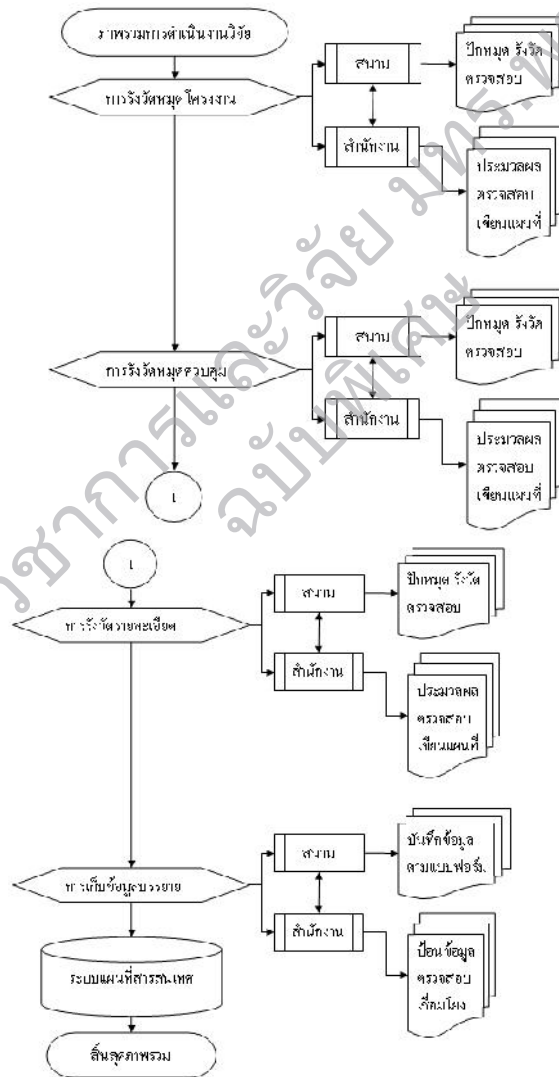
ภาพรวมการดำเนินงานวิจัย

การรังวัดหมุดโครงงาน

สนาม

ปักหมุด รังวัด ตรวจสอบ

สำนักงาน

ประมวลผล ตรวจสอบ เขียนแผนที่

การรังวัดหมุดควบคุม

สนาม

ปักหมุด รังวัด ตรวจสอบ

สำนักงาน

ประมวลผล ตรวจสอบ เขียนแผนที่

1

1

การรังวัดรายละเอียด

สนาม

ปักหมุด รังวัด ตรวจสอบ

สำนักงาน

ประมวลผล ตรวจสอบ เขียนแผนที่

การเก็บข้อมูลบรรยาย

สนาม

บันทึกข้อมูล ตามแบบฟอร์ม

สำนักงาน

ป้อนข้อมูล ตรวจสอบ เชื่อมโยง

ระบบแผนที่สารสนเทศ

สิ้นสุดภาพรวม

วิชาการและวิจัย มทร.พ ฉบับพิเศษ